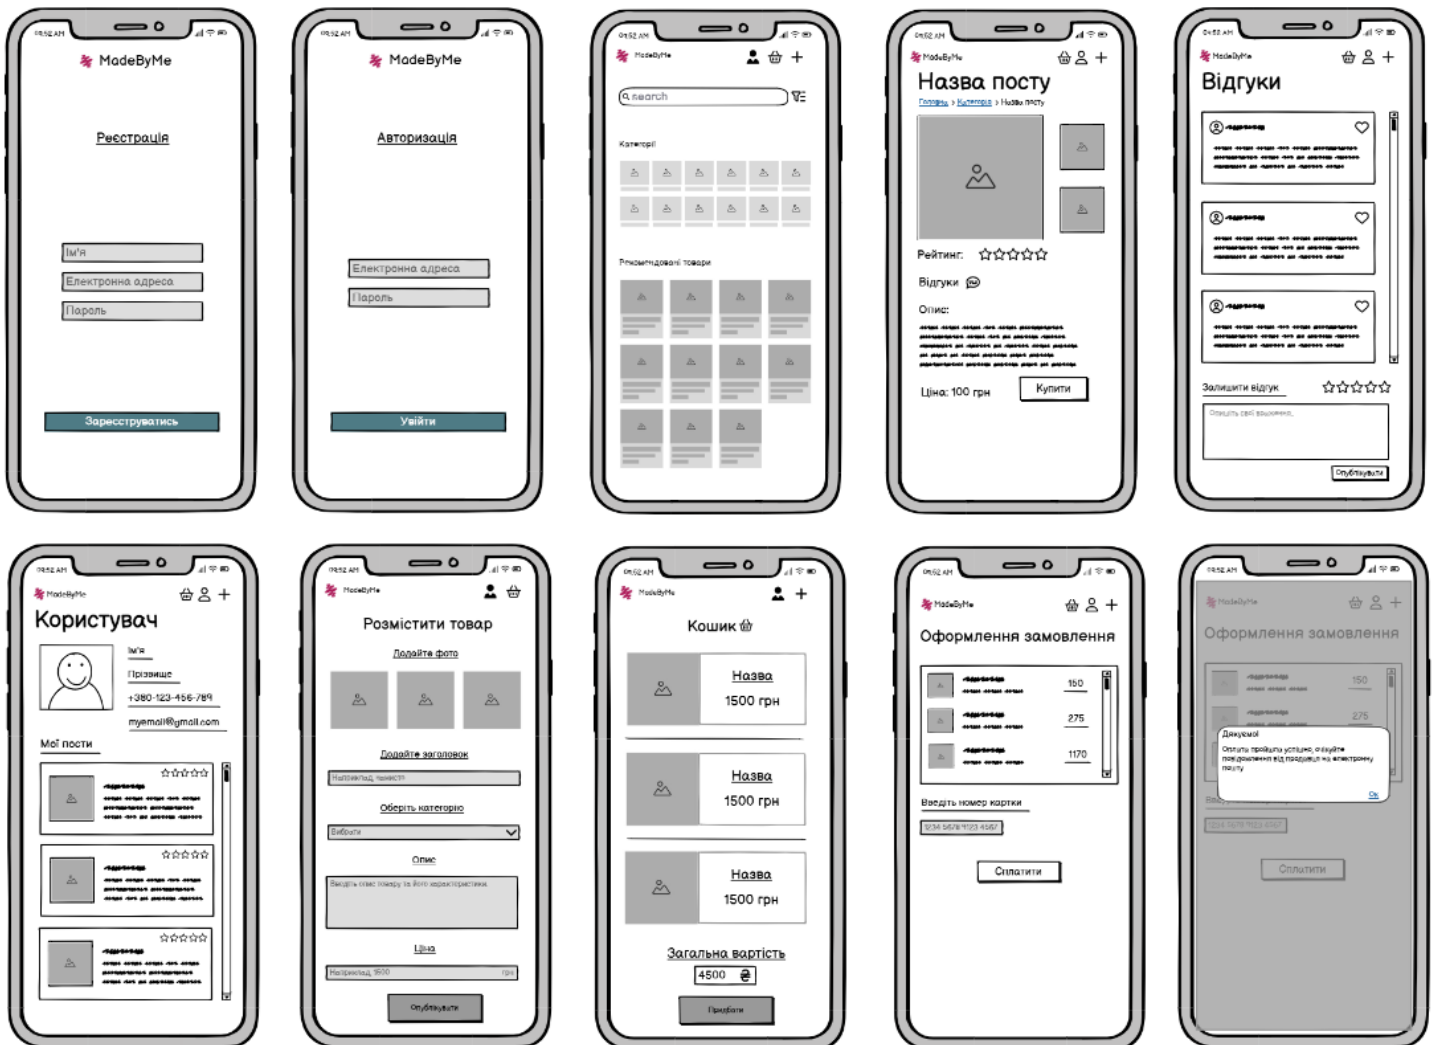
09:52 AM

MadeByMe

Реєстрація

Ім'я

Електронна адреса

Пароль

Зареєструватись

09:52 AM

MadeByMe

Авторизація

Електронна адреса

Пароль

Увійти

09:52 AM

MadeByMe

search

Категорії

Рекомендовані товари

09:52 AM

MadeByMe

Назва посту

Головна > Категорія > Назва посту

Рейтинг:

Відгуки

Опис:

Ціна: 100 грн

Купити

09:52 AM

MadeByMe

Відгуки

Залишити відгук

Опишіть свої враження...

Опублікувати

09:52 AM

MadeByMe

Користувач

Ім'я

Прізвище

+380-123-456-789

myemail@gmail.com

Мої пости

09:52 AM

MadeByMe

Розмістити товар

Додайте фото

Додайте заголовок

Наприклад, чашка

Оберіть категорію

Вибрати

Опис

Введіть опис товару та його характеристики

Ціна

Наприклад, 1500

грн

Опублікувати

09:52 AM

MadeByMe

Кошик

Назва

1500 грн

Назва

1500 грн

Назва

1500 грн

Загальна вартість

4500 ₴

Придбати

09:52 AM

MadeByMe

Оформлення замовлення

150

275

1170

Введіть номер картки

1234 5678 9123 4567

Сплатити

09:52 AM

MadeByMe

Оформлення замовлення

150

275

Дякуємо!

Оплата пройшла успішно, очікуйте повідомлення від продавця на електронну пошту

Ок

Введіть

1234 5678 9123 4567

Оплатити